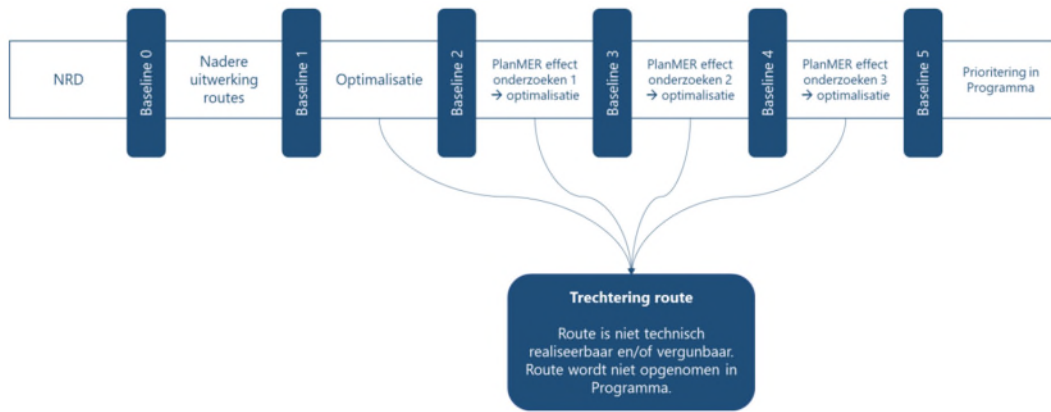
NRD

Baseline 0

Nadere uitwerking routes

Baseline 1

Optimalisatie

Baseline 2

PlanMER effect onderzoeken 1 → optimalisatie

Baseline 3

PlanMER effect onderzoeken 2 → optimalisatie

Baseline 4

PlanMER effect onderzoeken 3 → optimalisatie

Baseline 5

Prioritering in Programma

Trechtering route

Route is niet technisch realiseerbaar en/of vergunbaar. Route wordt niet opgenomen in Programma.